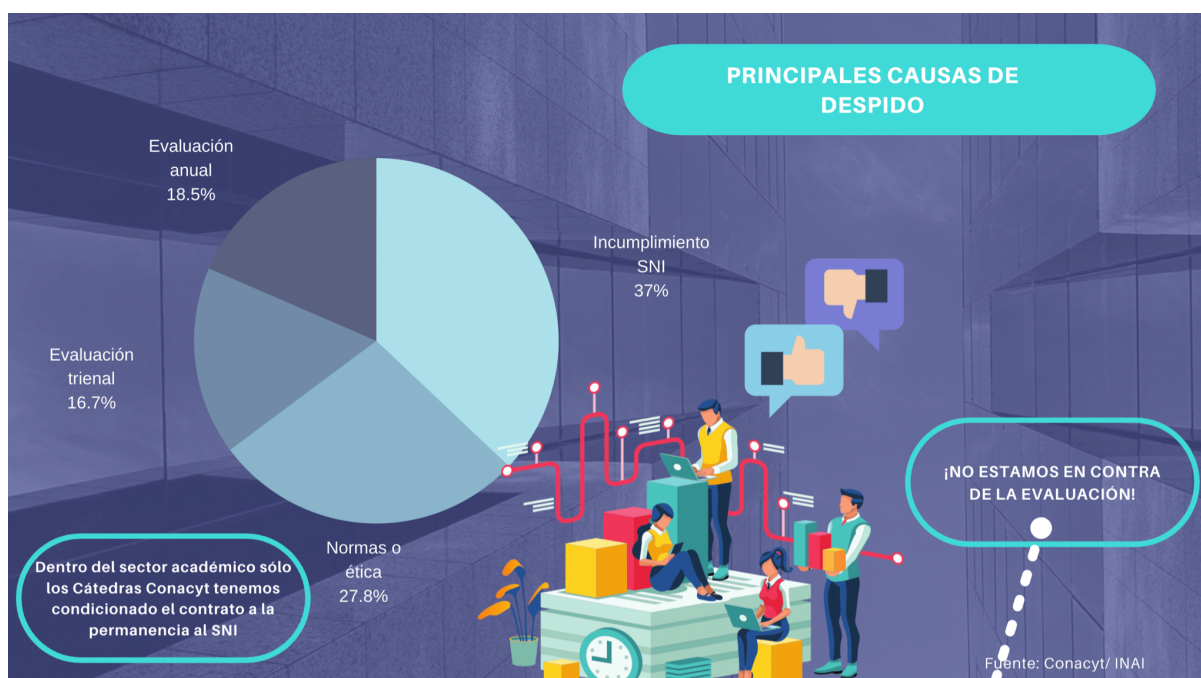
PRINCIPALES CAUSAS DE DESPIDO

Evaluación anual 18.5%

Incumplimiento SNI 37%

Evaluación trienal 16.7%

Normas o ética 27.8%

¡NO ESTAMOS EN CONTRA DE LA EVALUACIÓN!

Dentro del sector académico sólo los Cátedras Conacyt tenemos condicionado el contrato a la permanencia al SNI

Fuente: Conacyt/ INAI